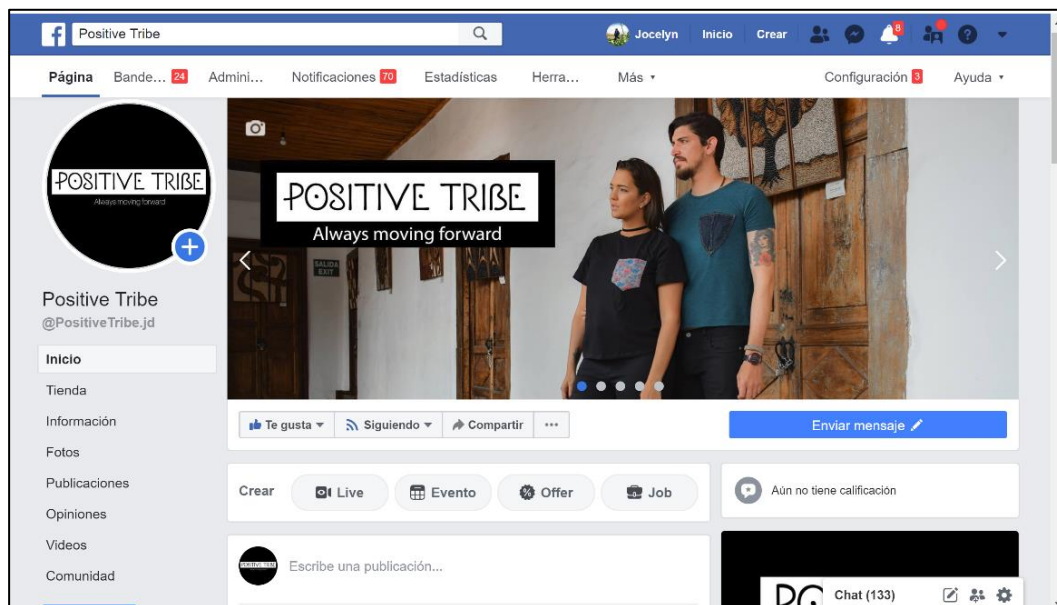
Positive Tribe

Jocelyn Inicio Crear 8

Página Bande... 24 Admini... Notificaciones 70 Estadísticas Herra... Más ▾ Configuración 3 Ayuda ▾

POSITIVE TRIBE
Always moving forward

Positive Tribe
@PositiveTribe.jd

Inicio
Tienda
Información
Fotos
Publicaciones
Opiniones
Videos
Comunidad

POSITIVE TRIBE
Always moving forward

SALIDA EXIT

Te gusta ▾ Siguiendo ▾ Compartir ···

Enviar mensaje

Crear Live Evento Offer Job

Aún no tiene calificación

Escribe una publicación...

Chat (133)